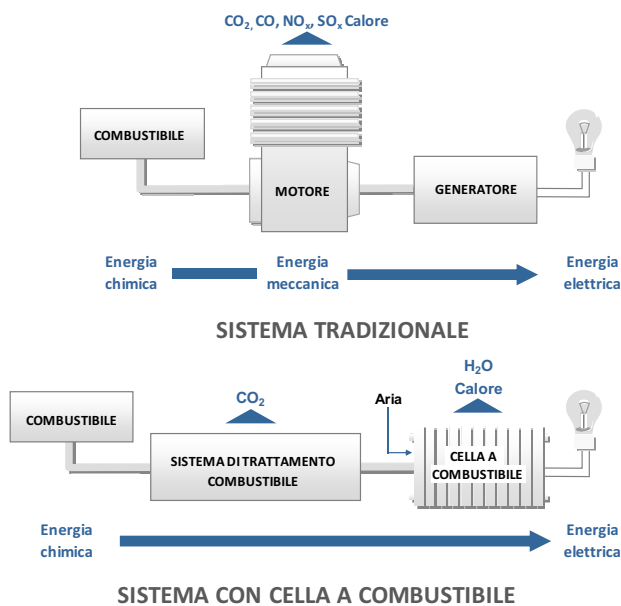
$CO_2$, CO, $NO_x$, $SO_x$ Calore

COMBUSTIBILE

MOTORE

GENERATORE

Energia chimica

Energia meccanica

Energia elettrica

SISTEMA TRADIZIONALE

$H_2O$ Calore

$CO_2$

Aria

COMBUSTIBILE

SISTEMA DI TRATTAMENTO COMBUSTIBILE

CELLA A COMBUSTIBILE

Energia chimica

Energia elettrica

SISTEMA CON CELLA A COMBUSTIBILE